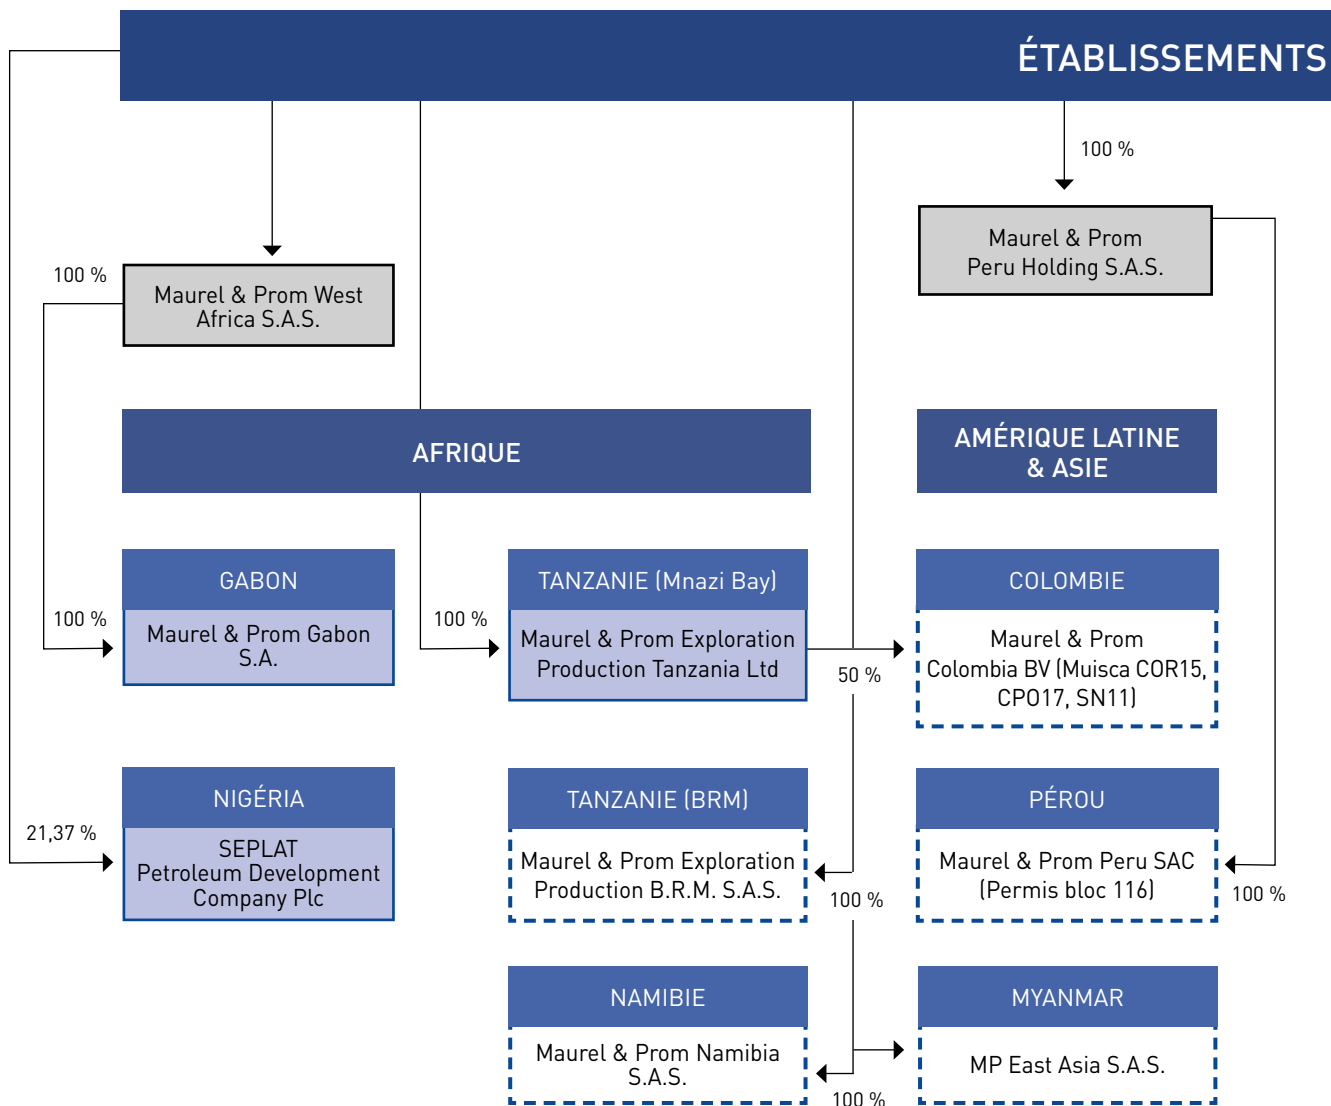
ÉTABLISSEMENTS

100 %

Maurel & Prom Peru Holding S.A.S.

100 %

Maurel & Prom West Africa S.A.S.

AFRIQUE

AMÉRIQUE LATINE & ASIE

GABON

100 %

Maurel & Prom Gabon S.A.

TANZANIE (Mnazi Bay)

100 %

Maurel & Prom Exploration Production Tanzania Ltd

COLOMBIE

50 %

Maurel & Prom Colombia BV (Muisca COR15, CPO17, SN11)

NIGÉRIA

21,37 %

SEPLAT Petroleum Development Company Plc

TANZANIE (BRM)

Maurel & Prom Exploration Production B.R.M. S.A.S.

100 %

PÉROU

Maurel & Prom Peru SAC (Permis bloc 116)

100 %

NAMIBIE

Maurel & Prom Namibia S.A.S.

100 %

MYANMAR

MP East Asia S.A.S.